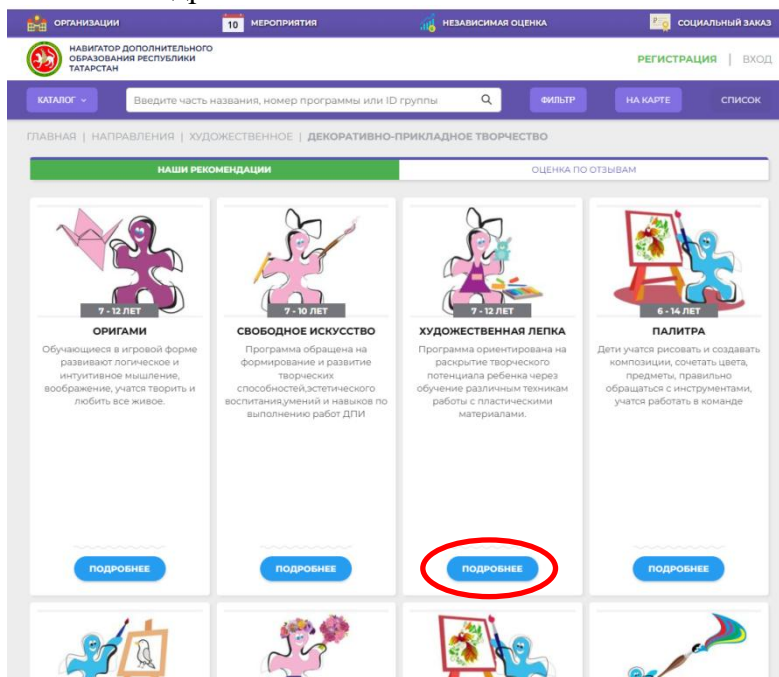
ОРГАНИЗАЦИИ 10 МЕРОПРИЯТИЯ НЕЗАВИСИМАЯ ОЦЕНКА СОЦИАЛЬНЫЙ ЗАКАЗ

НАВИГАТОР ДОПОЛНИТЕЛЬНОГО ОБРАЗОВАНИЯ РЕСПУБЛИКИ ТАТАРСТАН

РЕГИСТРАЦИЯ | ВХОД

КАТАЛОГ Введите часть названия, номер программы или ID группы ФИЛЬТР НА КАРТЕ СПИСОК

ГЛАВНАЯ | НАПРАВЛЕНИЯ | ХУДОЖЕСТВЕННОЕ | ДЕКОРАТИВНО-ПРИКЛАДНОЕ ТВОРЧЕСТВО

НАШИ РЕКОМЕНДАЦИИ

ОЦЕНКА ПО ОТЗЫВАМ

7 - 12 ЛЕТ
ОРИГАМИ
Обучающиеся в игровой форме развивают логическое и интуитивное мышление, воображение, учатся творить и любить все живое.
ПОДРОБНЕЕ

7 - 10 ЛЕТ
СВОБОДНОЕ ИСКУССТВО
Программа обращена на формирование и развитие творческих способностей,эстетического воспитания,умений и навыков по выполнению работ ДПИ
ПОДРОБНЕЕ

7 - 12 ЛЕТ
ХУДОЖЕСТВЕННАЯ ЛЕПКА
Программа ориентирована на раскрытие творческого потенциала ребенка через обучение различным техникам работы с пластическими материалами.
ПОДРОБНЕЕ

6 - 14 ЛЕТ
ПАЛИТРА
Дети учатся рисовать и создавать композиции, сочетать цвета, предметы, правильно обращаться с инструментами, учатся работать в команде
ПОДРОБНЕЕ